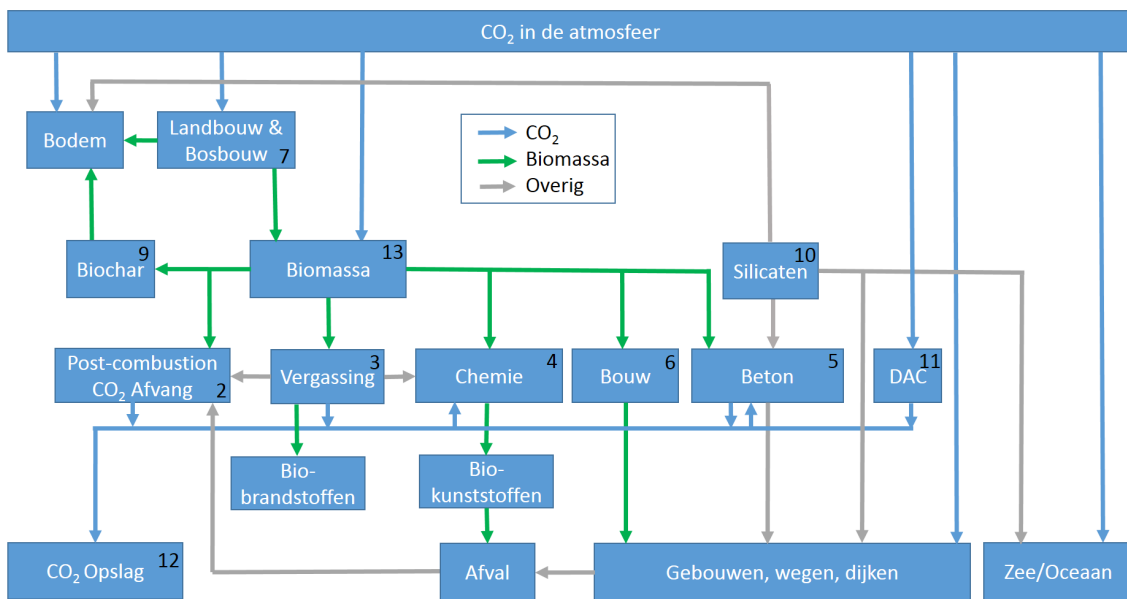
$CO_2$ in de atmosfeer

Bodem

Landbouw & Bosbouw 7

$CO_2$
Biomassa
Overig

Biochar 9

Biomassa 13

Silicaten 10

Post-combustion $CO_2$ Afvang 2

Vergassing 3

Chemie 4

Bouw 6

Beton 5

DAC 11

Bio-brandstoffen

Bio-kunststoffen

$CO_2$ Opslag 12

Afval

Gebouwen, wegen, dijken

Zee/Oceaan